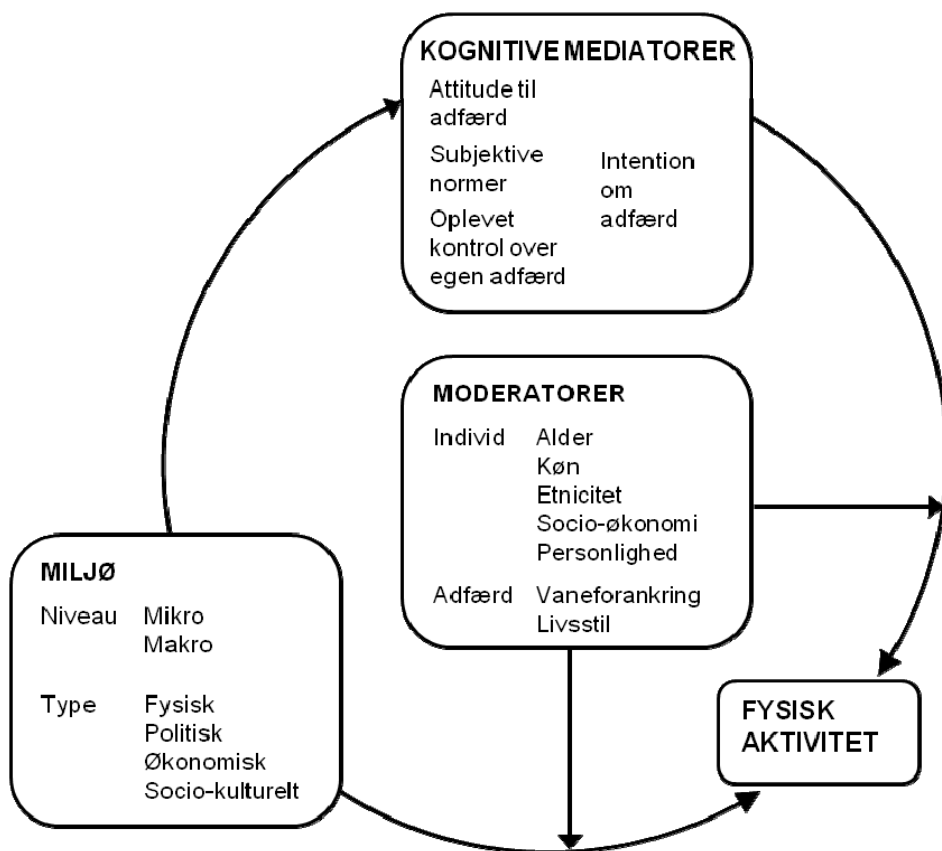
KOGNITIVE MEDIATORER

Attitude til adfærd

Subjektive normer

Oplevet kontrol over egen adfærd

Intention om adfærd

MODERATORER

Individ Alder
Køn
Etnicitet
Socio-økonomi
Personlighed

Adfærd Vaneforankring
Livsstil

MILJØ

Niveau Mikro
Makro

Type Fysisk
Politisk
Økonomisk
Socio-kulturelt

FYSISK AKTIVITET